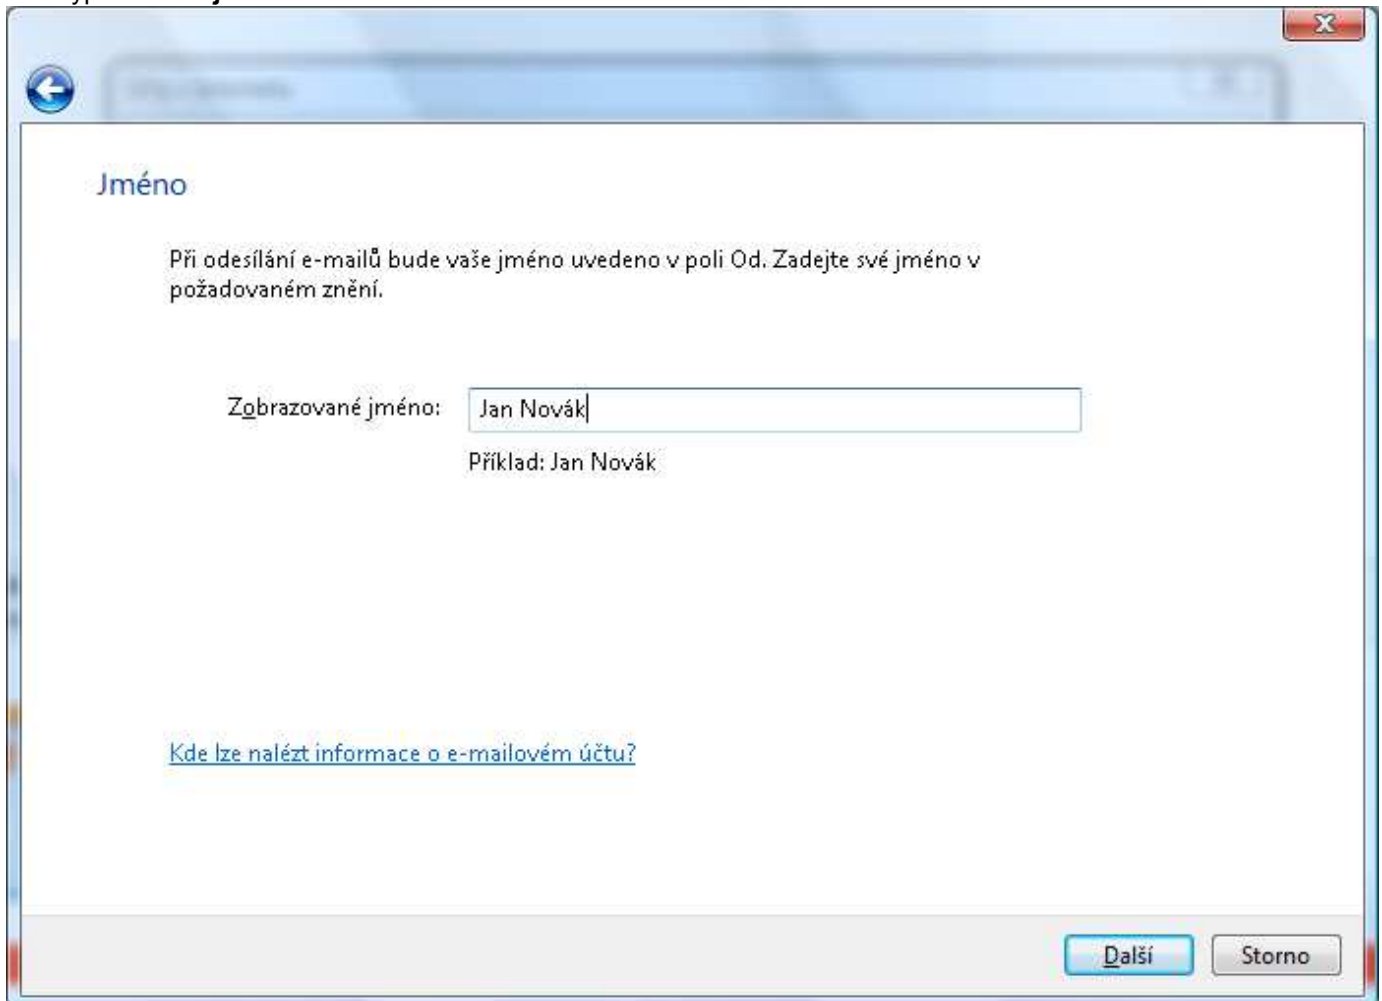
Jméno

Při odesílání e-mailů bude vaše jméno uvedeno v poli Od. Zadejte své jméno v požadovaném znění.

Zobrazované jméno: Jan Novák

Příklad: Jan Novák

Kde lze nalézt informace o e-mailovém účtu?

Další
Storno